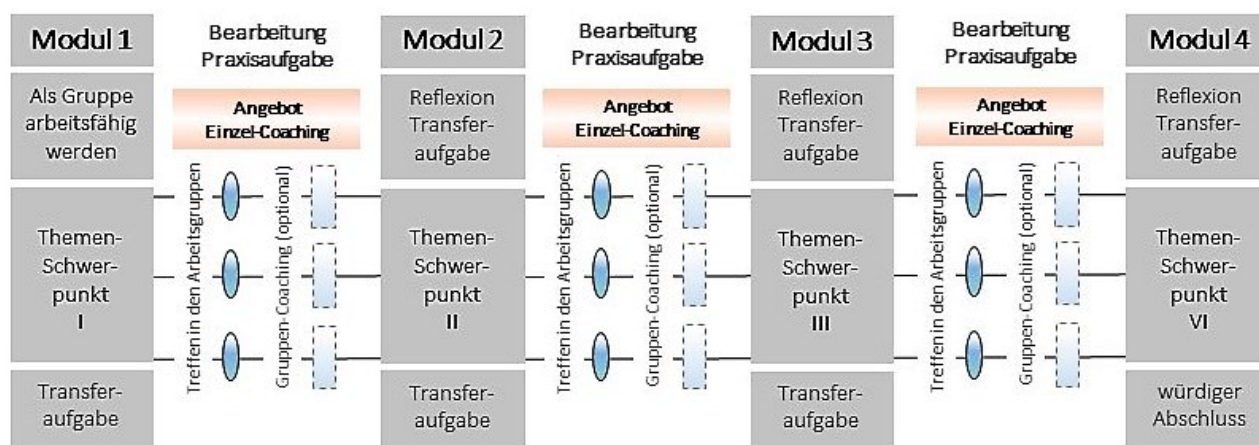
Modul 1

Als Gruppe arbeitsfähig werden

Themen-Schwerpunkt I

Transferaufgabe

Bearbeitung Praxisaufgabe

Angebot Einzel-Coaching

Treffen in den Arbeitsgruppen

Gruppen-Coaching (optional)

Modul 2

Reflexion Transferaufgabe

Themen-Schwerpunkt II

Transferaufgabe

Bearbeitung Praxisaufgabe

Angebot Einzel-Coaching

Treffen in den Arbeitsgruppen

Gruppen-Coaching (optional)

Modul 3

Reflexion Transferaufgabe

Themen-Schwerpunkt III

Transferaufgabe

Bearbeitung Praxisaufgabe

Angebot Einzel-Coaching

Treffen in den Arbeitsgruppen

Gruppen-Coaching (optional)

Modul 4

Reflexion Transferaufgabe

Themen-Schwerpunkt VI

würdiger Abschluss